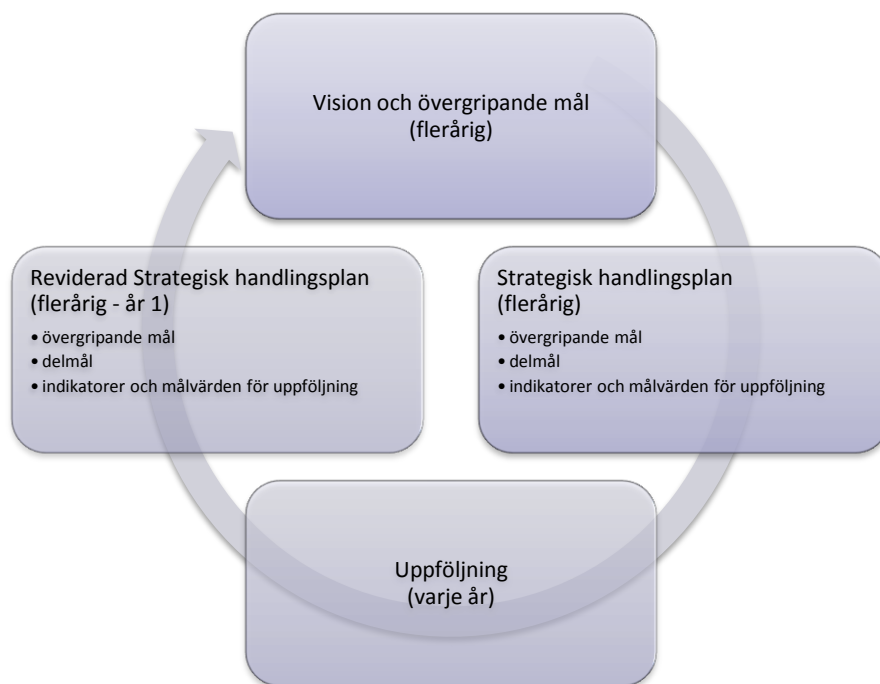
Vision och övergripande mål
(flerårig)

Strategisk handlingsplan
(flerårig)
• övergripande mål
• delmål
• indikatorer och målvärden för uppföljning

Uppföljning
(varje år)

Reviderad Strategisk handlingsplan
(flerårig - år 1)
• övergripande mål
• delmål
• indikatorer och målvärden för uppföljning